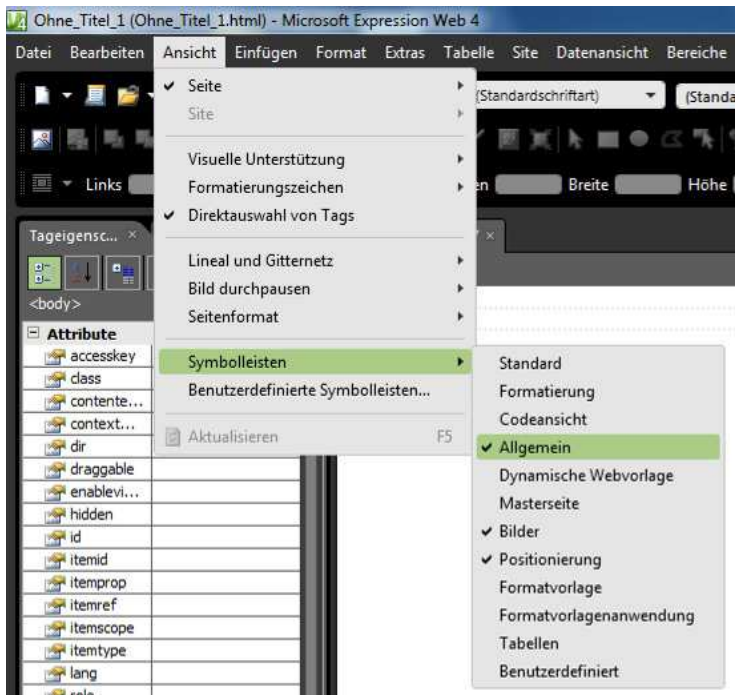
Ohne_Titel_1 (Ohne_Titel_1.html) - Microsoft Expression Web 4

Datei Bearbeiten Ansicht Einfügen Format Extras Tabelle Site Datenansicht Bereiche

(Standardschriftart) (Standa

Links Breite Höhe

Tageigensc... ×

<body>

Attribute
accesskey
class
contente...
context...
dir
draggable
enablevi...
hidden
id
itemid
itemprop
itemref
itemscope
itemtype
lang
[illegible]

✔ Seite
Site
Visuelle Unterstützung
Formatierungszeichen
✔ Direktauswahl von Tags
Lineal und Gitternetz
Bild durchpausen
Seitenformat
Symbolleisten
Benutzerdefinierte Symbolleisten...
Aktualisieren F5

Standard
Formatierung
Codeansicht
✔ Allgemein
Dynamische Webvorlage
Masterseite
✔ Bilder
✔ Positionierung
Formatvorlage
Formatvorlagenanwendung
Tabellen
Benutzerdefiniert